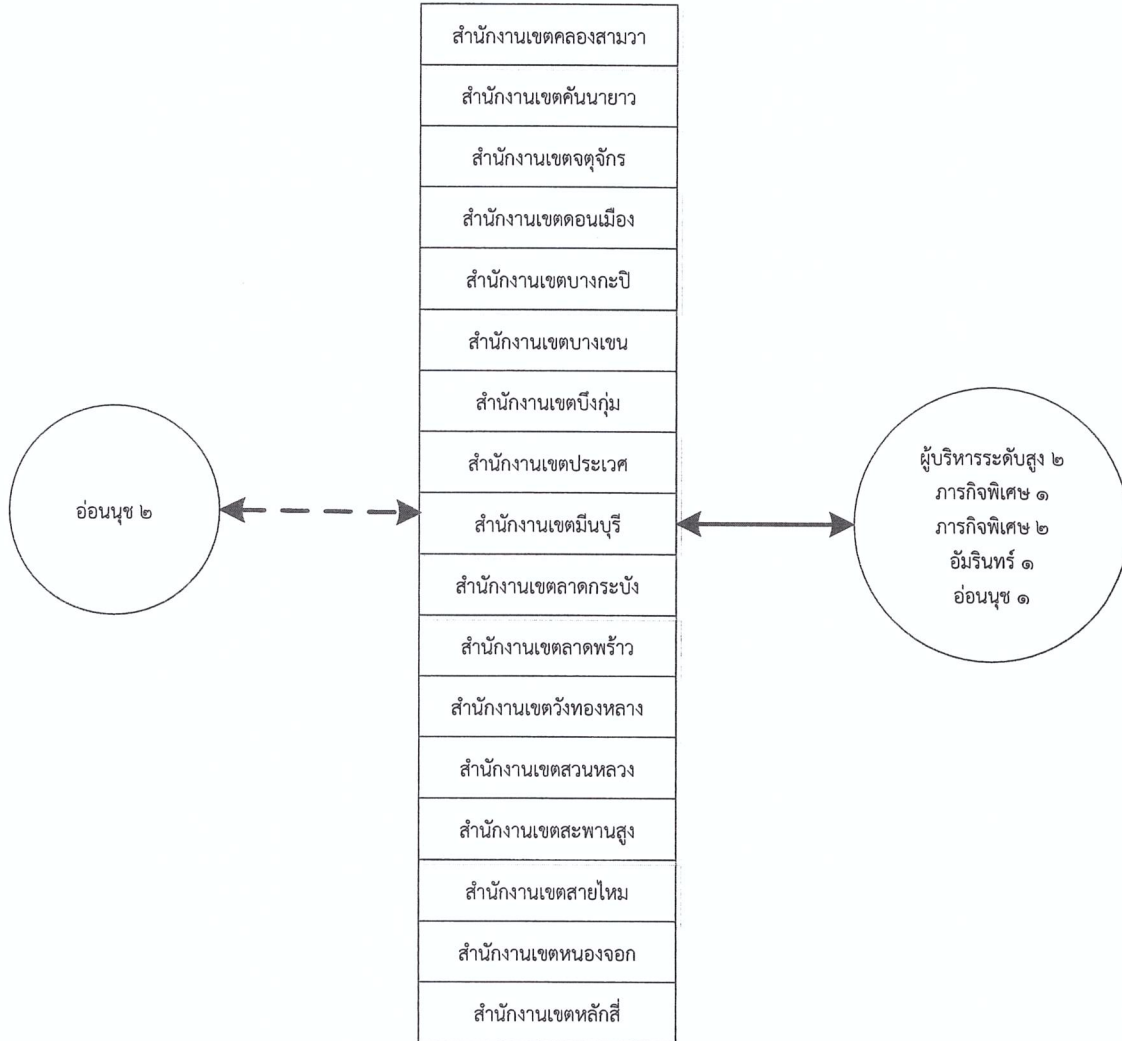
สำนักงานเขตคลองสามวา

สำนักงานเขตคันนายาว

สำนักงานเขตจตุจักร

สำนักงานเขตดอนเมือง

สำนักงานเขตบางกะปิ

สำนักงานเขตบางเขน

สำนักงานเขตบึงกุ่ม

สำนักงานเขตประเวศ

อ่อนนุช ๒

สำนักงานเขตมีนบุรี

ผู้บริหารระดับสูง ๒
ภารกิจพิเศษ ๑
ภารกิจพิเศษ ๒
อัมรินทร์ ๑
อ่อนนุช ๑

สำนักงานเขตลาดกระบัง

สำนักงานเขตลาดพร้าว

สำนักงานเขตวังทองหลาง

สำนักงานเขตสวนหลวง

สำนักงานเขตสะพานสูง

สำนักงานเขตสายไหม

สำนักงานเขตหนองจอก

สำนักงานเขตหลักสี่